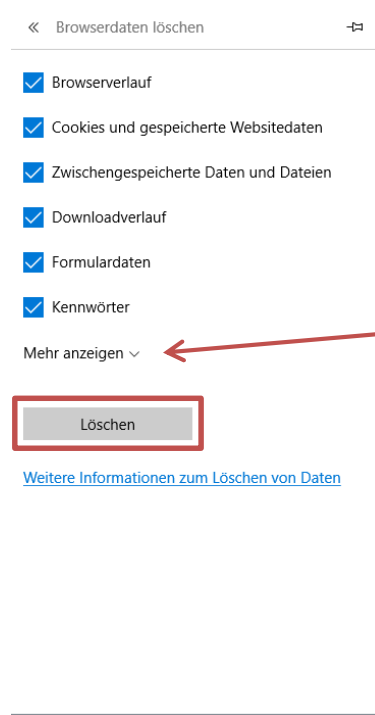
« Browserdaten löschen

Browserverlauf

Cookies und gespeicherte Websitedaten

Zwischengespeicherte Daten und Dateien

Downloadverlauf

Formulardaten

Kennwörter

Mehr anzeigen

Löschen

Weitere Informationen zum Löschen von Daten